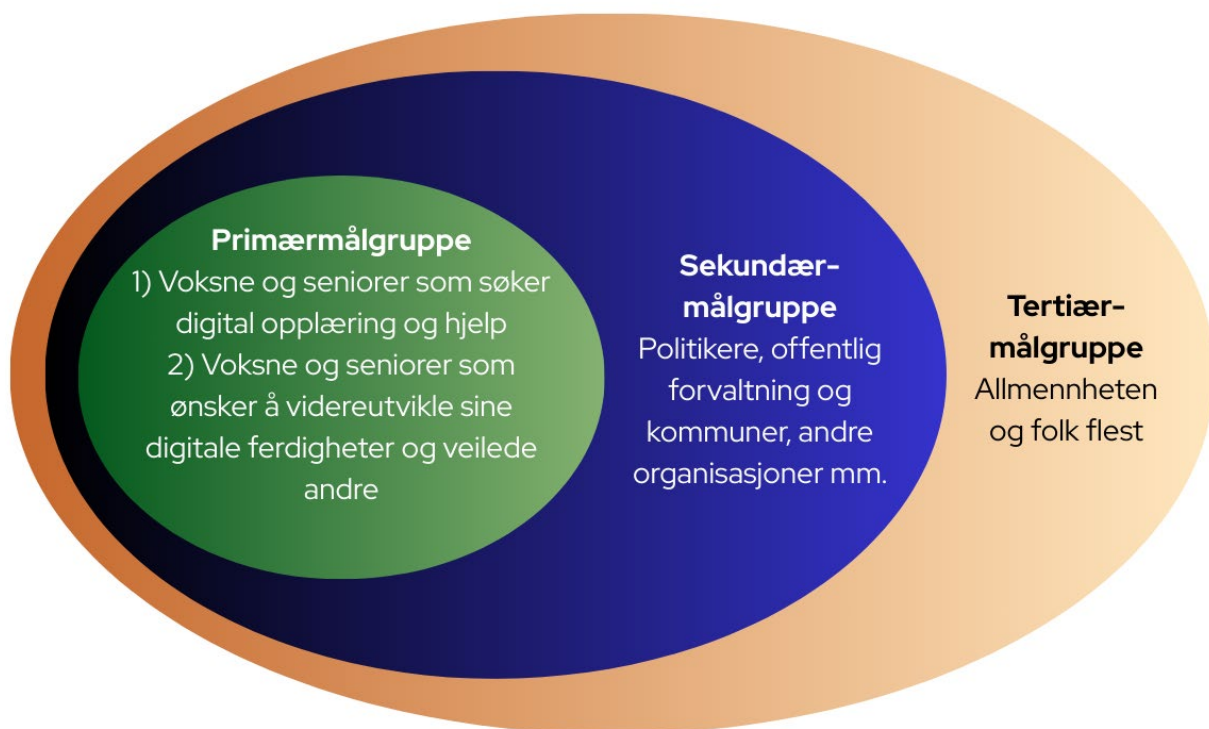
Primærmålgruppe
1) Voksne og seniorer som søker digital opplæring og hjelp
2) Voksne og seniorer som ønsker å videreutvikle sine digitale ferdigheter og veilede andre

Sekundær-målgruppe
Politikere, offentlig forvaltning og kommuner, andre organisasjoner mm.

Tertiær-målgruppe
Allmennheten og folk flest